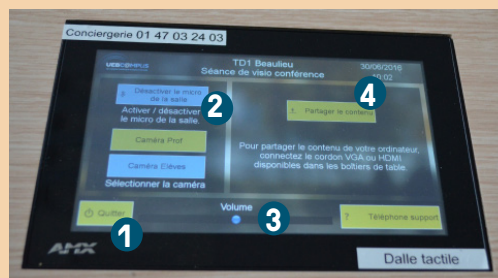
Conciergerie 01 47 03 24 03

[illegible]

TD1 Beaulieu
Séance de visio conférence

30/06/2016
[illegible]:02

Désactiver le micro de la salle

Activer / désactiver le micro de la salle.

2

Caméra Prof

Caméra Elèves

Sélectionner la caméra

4

Partager le contenu

Pour partager le contenu de votre ordinateur, connectez le cordon VGA ou HDMI disponibles dans les boîtiers de table.

Volume

3

Quitter

1

Téléphone support

AMX

Dalle tactile